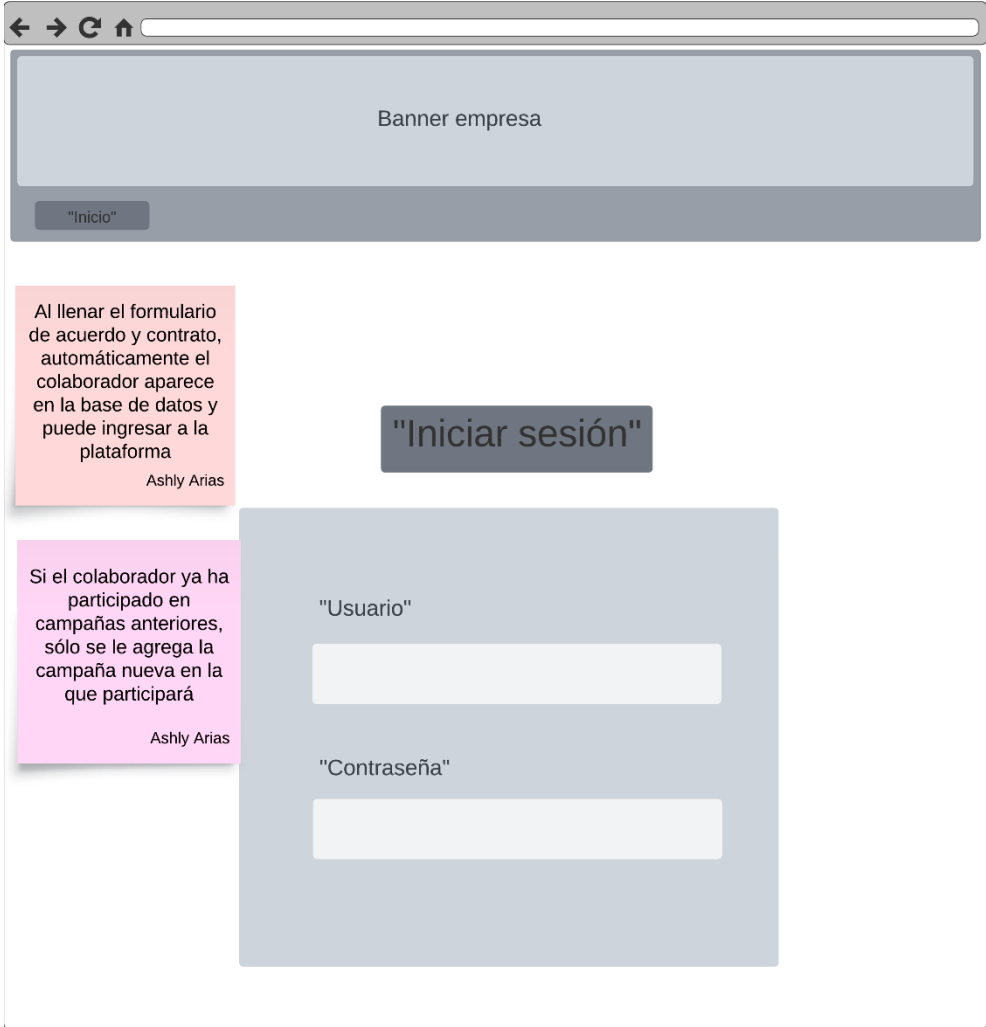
Banner empresa

"Inicio"

Al llenar el formulario de acuerdo y contrato, automáticamente el colaborador aparece en la base de datos y puede ingresar a la plataforma
Ashly Arias

Si el colaborador ya ha participado en campañas anteriores, sólo se le agrega la campaña nueva en la que participará
Ashly Arias

"Iniciar sesión"

"Usuario"

"Contraseña"